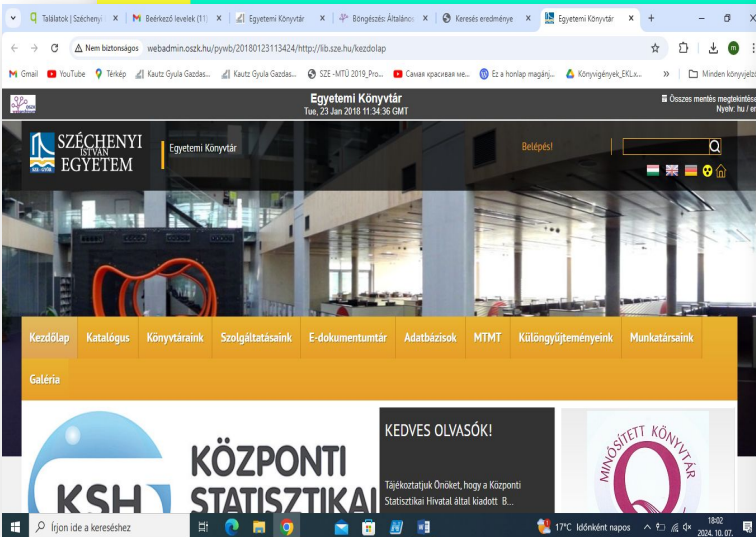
Találatok | Széchenyi × Beérkező levelek (11) × Egyetemi Könyvtár × Böngészés: Általános × Keresés eredménye × Egyetemi Könyvtár × +

Nem biztonságos webadmin.oszk.hu/pywb/20180123113424/http://lib.sze.hu/kezdolap

Gmail YouTube Térkép Kautz Gyula Gazdas... Kautz Gyula Gazdas... SZE -MTÜ 2019_Pro... Самая красивая ме... Ez a honlap magánj... Könyvigények_EKLx... » Minden könyvjelző

Egyetemi Könyvtár
Tue, 23 Jan 2018 11:34:36 GMT

Összes mentés megtekintése
Nyelv: hu / en

SZÉCHENYI ISTVÁN EGYETEM

Egyetemi Könyvtár

Belépés!

Kezdőlap Katalógus Könyvtáraink Szolgáltatásaink E-dokumentumtár Adatbázisok MTMT Különgyűjteményeink Munkatársaink Galéria

KSH

KÖZPONTI STATISZTIKAI

KEDVES OLVASÓK!

Tájékoztatjuk Önöket, hogy a Központi Statisztikai Hivatal által kiadott B...

MINŐSÍTETT KÖNYVTÁR

Írjon ide a kereséshez

17°C Időnként napos

18:02
2024. 10. 07.